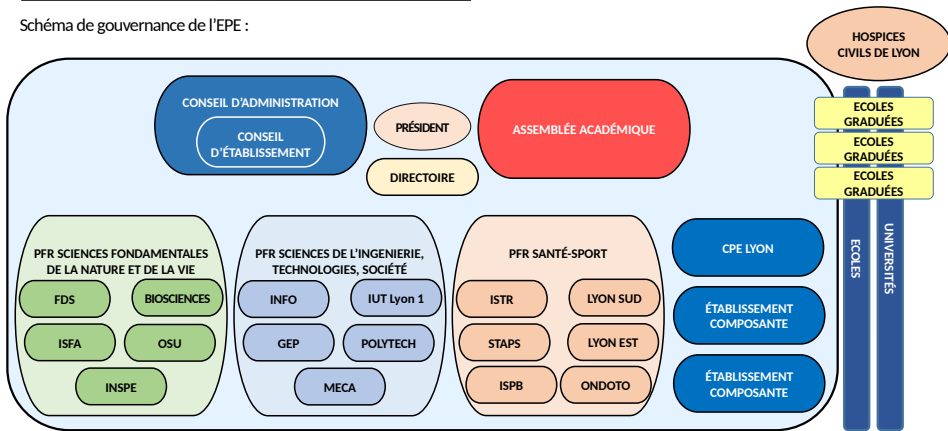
Schéma de gouvernance de l'EPE :

HOSPICES CIVILS DE LYON

CONSEIL D'ADMINISTRATION

CONSEIL D'ÉTABLISSEMENT

PRÉSIDENT

DIRECTOIRE

ASSEMBLÉE ACADÉMIQUE

ECOLES GRADUÉES

ECOLES GRADUÉES

ECOLES GRADUÉES

PFR SCIENCES FONDAMENTALES DE LA NATURE ET DE LA VIE

FDS

BIOSCIENCES

ISFA

OSU

INSPE

PFR SCIENCES DE L'INGENIERIE, TECHNOLOGIES, SOCIÉTÉ

INFO

IUT Lyon 1

GEP

POLYTECH

MECA

PFR SANTÉ-SPORT

ISTR

LYON SUD

STAPS

LYON EST

ISPB

ONDOTO

CPE LYON

ÉTABLISSEMENT COMPOSANTE

ÉTABLISSEMENT COMPOSANTE

ECOLES

UNIVERSITÉS